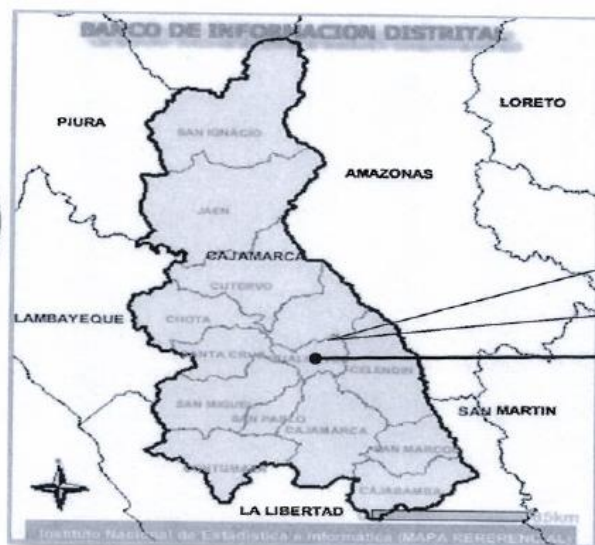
BANCO DE INFORMACION DISTRITAL

PIURA

LORETO

SAN IGNACIO

AMAZONAS

JAEN

CAJAMARCA

CUTERVO

LAMBAYEQUE

CHOTA

SANTA CRUZ

HUALGAYOC

CELENDIN

SAN MARTIN

SAN MIGUEL

SAN PABLO

CAJAMARCA

SAN MARCOS

CONTUMAZA

CAJABAMBA

LA LIBERTAD

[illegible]5km

Instituto Nacional de Estadística e Informática (MAPA REFERENCIAL)